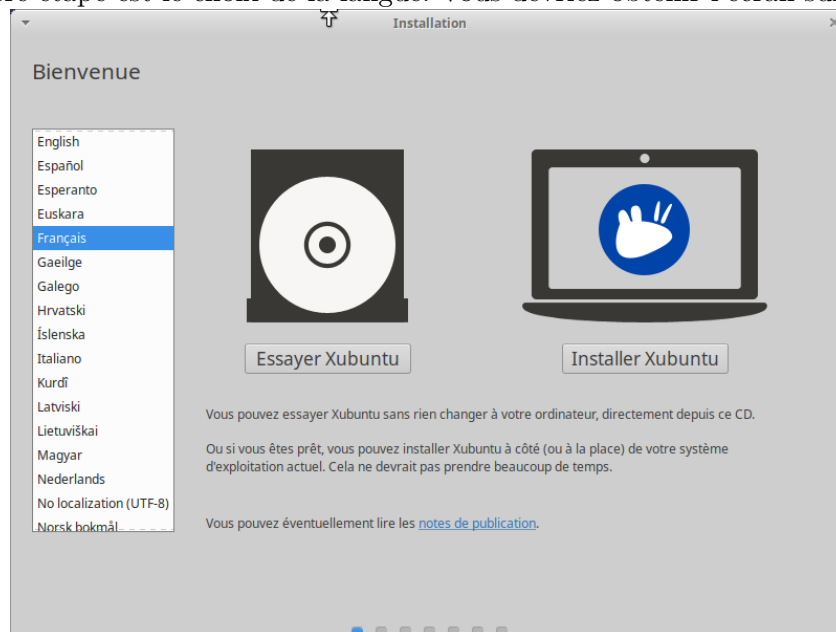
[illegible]

Installation

Bienvenue

English
Español
Esperanto
Euskara
Français
Gaeilge
Galego
Hrvatski
Íslenska
Italiano
Kurdî
Latviski
Lietuviškai
Magyar
Nederlands
No localization (UTF-8)
Norsk bokmål

Essayer Xubuntu

Installer Xubuntu

Vous pouvez essayer Xubuntu sans rien changer à votre ordinateur, directement depuis ce CD.

Ou si vous êtes prêt, vous pouvez installer Xubuntu à côté (ou à la place) de votre système d'exploitation actuel. Cela ne devrait pas prendre beaucoup de temps.

Vous pouvez éventuellement lire les notes de publication.